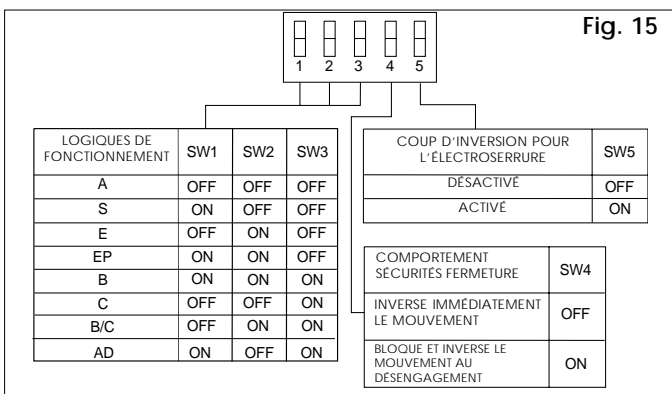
Fig. 15

1 2 3 4 5

| LOGIQUES DE FONCTIONNEMENT | SW1 | SW2 | SW3 |
|---|---|---|---|
| A | OFF | OFF | OFF |
| S | ON | OFF | OFF |
| E | OFF | ON | OFF |
| EP | ON | ON | OFF |
| B | ON | ON | ON |
| C | OFF | OFF | ON |
| B/C | OFF | ON | ON |
| AD | ON | OFF | ON |

| COUP D'INVERSION POUR L'ÉLECTROSERRURE | SW5 |
|---|---|
| DÉSACTIVÉ | OFF |
| ACTIVÉ | ON |

| COMPORTEMENT SÉCURITÉS FERMETURE | SW4 |
|---|---|
| INVERSE IMMÉDIATEMENT LE MOUVEMENT | OFF |
| BLOQUE ET INVERSE LE MOUVEMENT AU DÉSENGAGEMENT | ON |